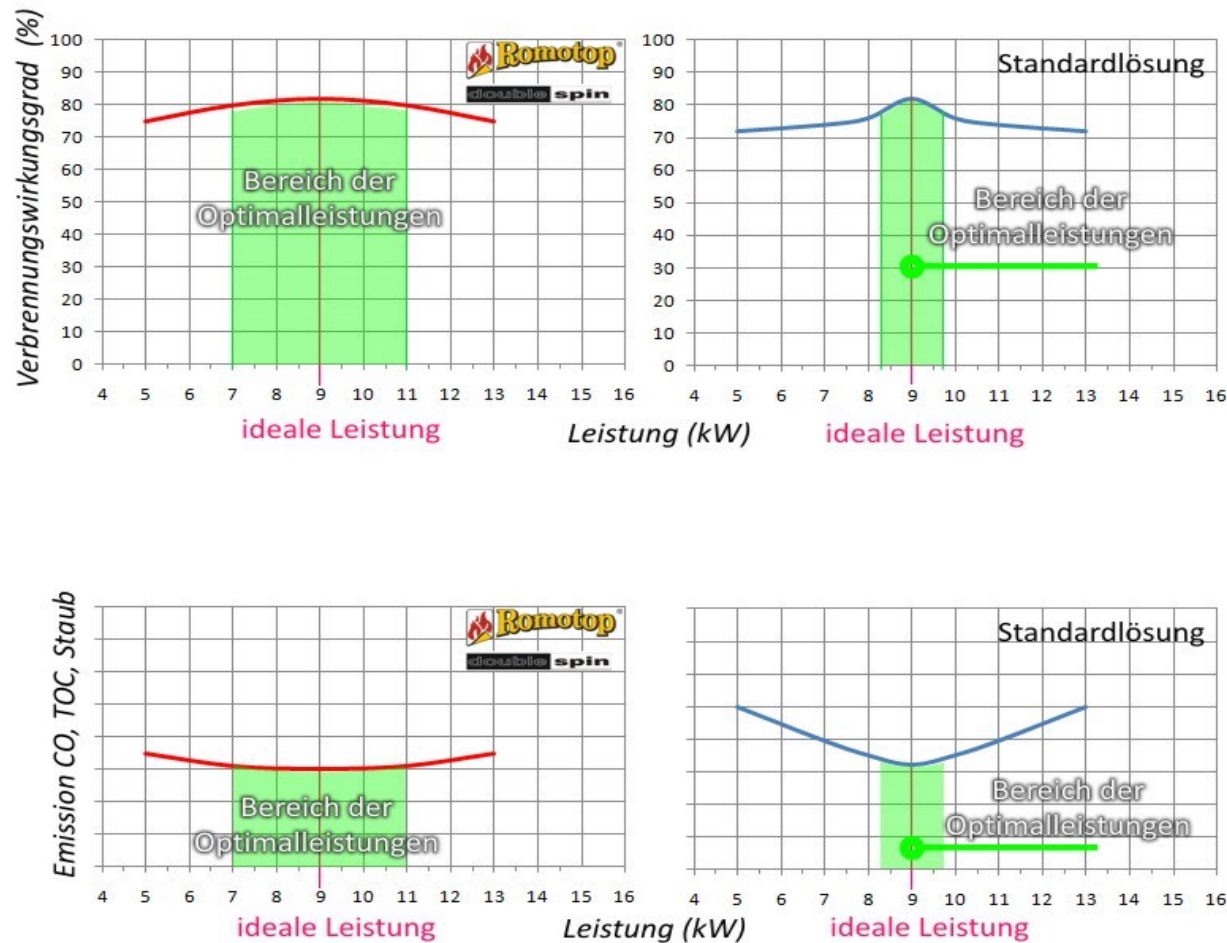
Verbrennungswirkungsgrad (%)

100
90
80
70
60
50
40
30
20
10
0

Romotop
double spin

Bereich der Optimalleistungen

4 5 6 7 8 9 10 11 12 13 14 15 16

ideale Leistung

Standardlösung

100
90
80
70
60
50
40
30
20
10
0

Bereich der Optimalleistungen

4 5 6 7 8 9 10 11 12 13 14 15 16

Leistung (kW)

ideale Leistung

Emission CO, TOC, Staub

Romotop
double spin

Bereich der Optimalleistungen

4 5 6 7 8 9 10 11 12 13 14 15 16

ideale Leistung

Standardlösung

Bereich der Optimalleistungen

4 5 6 7 8 9 10 11 12 13 14 15 16

Leistung (kW)

ideale Leistung